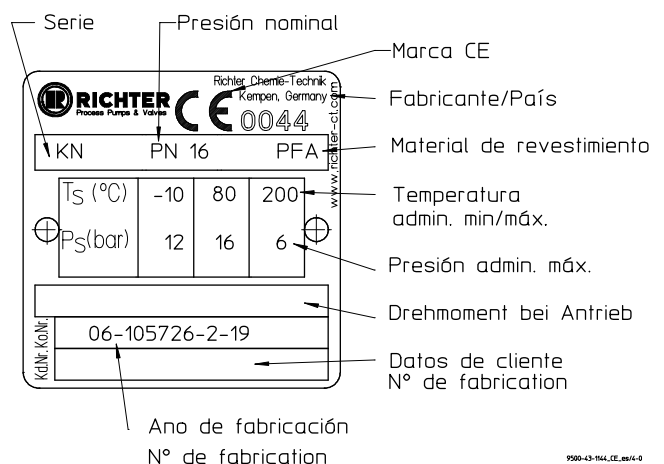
Serie
Presión nominal
Marca CE
RICHTER
Process Pumps & Valves
CE
Richter Chemie-Technik
Kempen, Germany
0044
www.richter-ct.com
Fabricante/País
KN PN 16 PFA
Material de revestimiento

| $T_S$ (°C) | -10 | 80 | 200 |
|---|---|---|---|
| $P_S$(bar) | 12 | 16 | 6 |

Temperatura admin. min/máx.
Presión admin. máx.
Drehmoment bei Antrieb
Kd.Nr. Ko.Nr.
06-105726-2-19
Datos de cliente
N° de fabrication
Ano de fabricación
N° de fabrication
9500-43-1144_CE_es/4-0